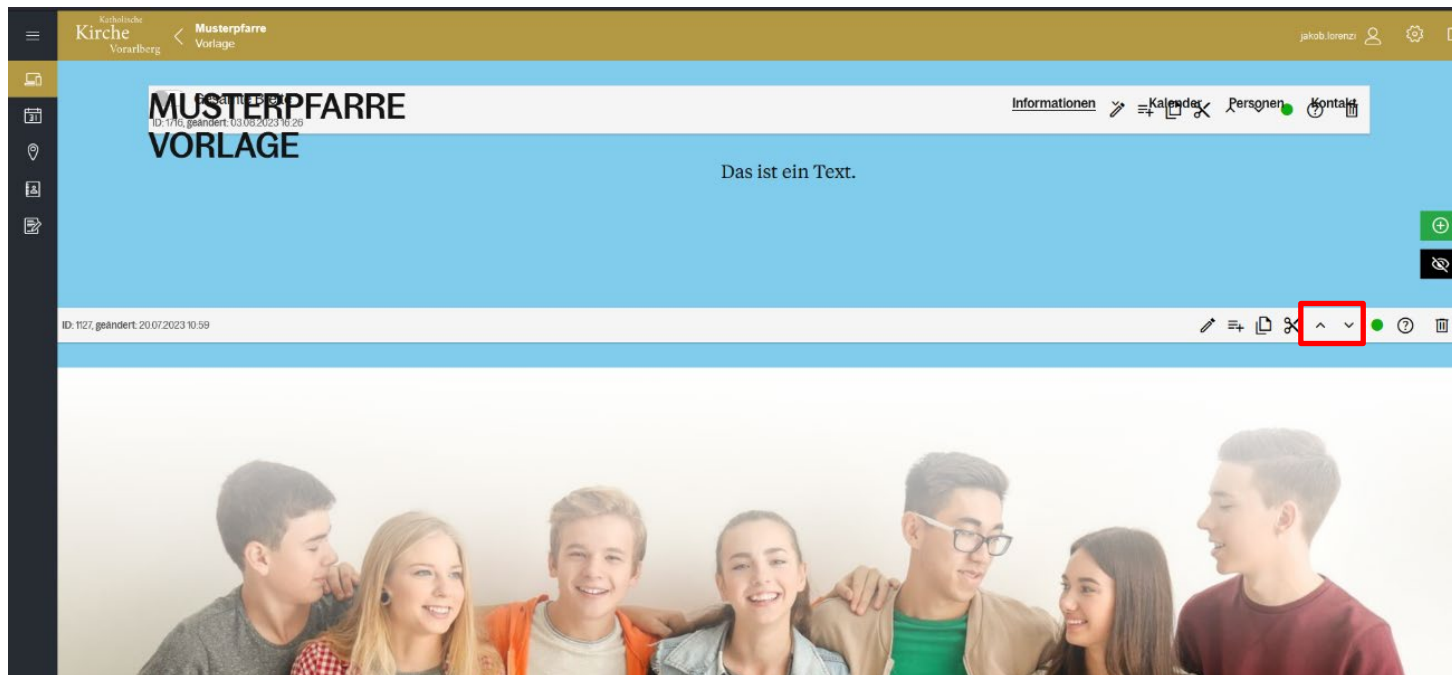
Katholische Kirche Vorarlberg

Musterpfarre
Vorlage

jakob.lorenzi

MUSTERPFARRE
VORLAGE

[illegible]
ID: 1716, geändert: 03.08.2023 16:26

Informationen Kalender Personen Kontakt

Das ist ein Text.

ID: 1127, geändert: 20.07.2023 10:59